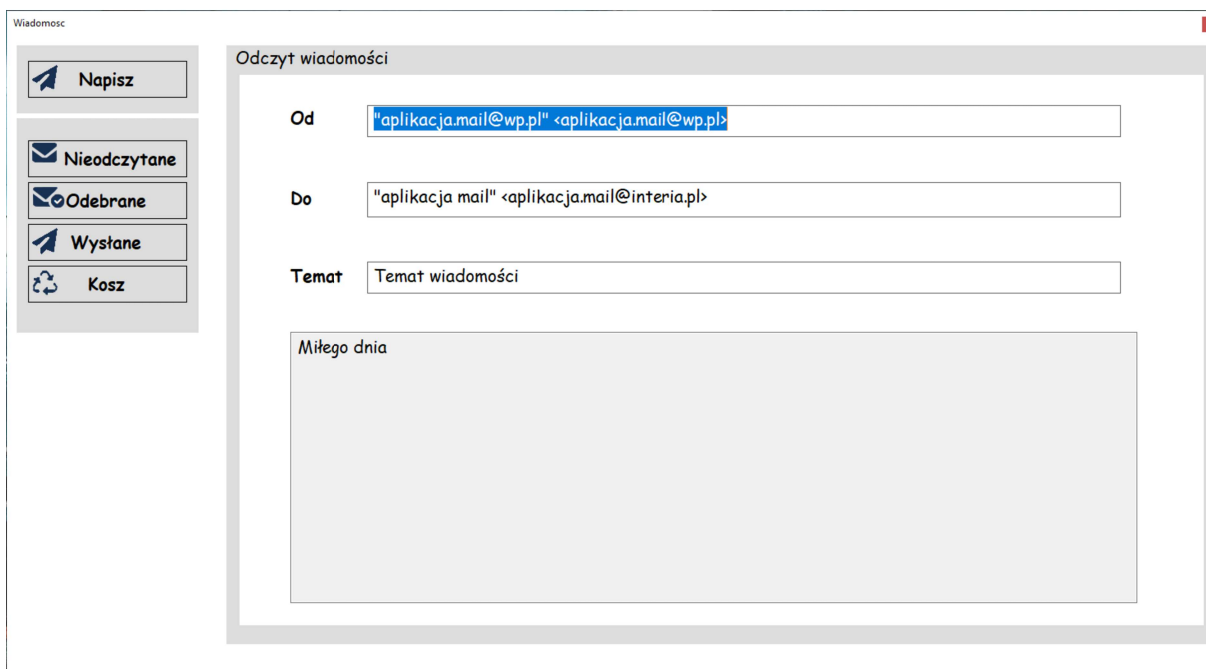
Wiadomosc

Napisz

Nieodczytane

Odebrane

Wysłane

Kosz

Odczyt wiadomości

Od "aplikacja.mail@wp.pl" <aplikacja.mail@wp.pl>

Do "aplikacja mail" <aplikacja.mail@interia.pl>

Temat Temat wiadomości

Miłego dnia